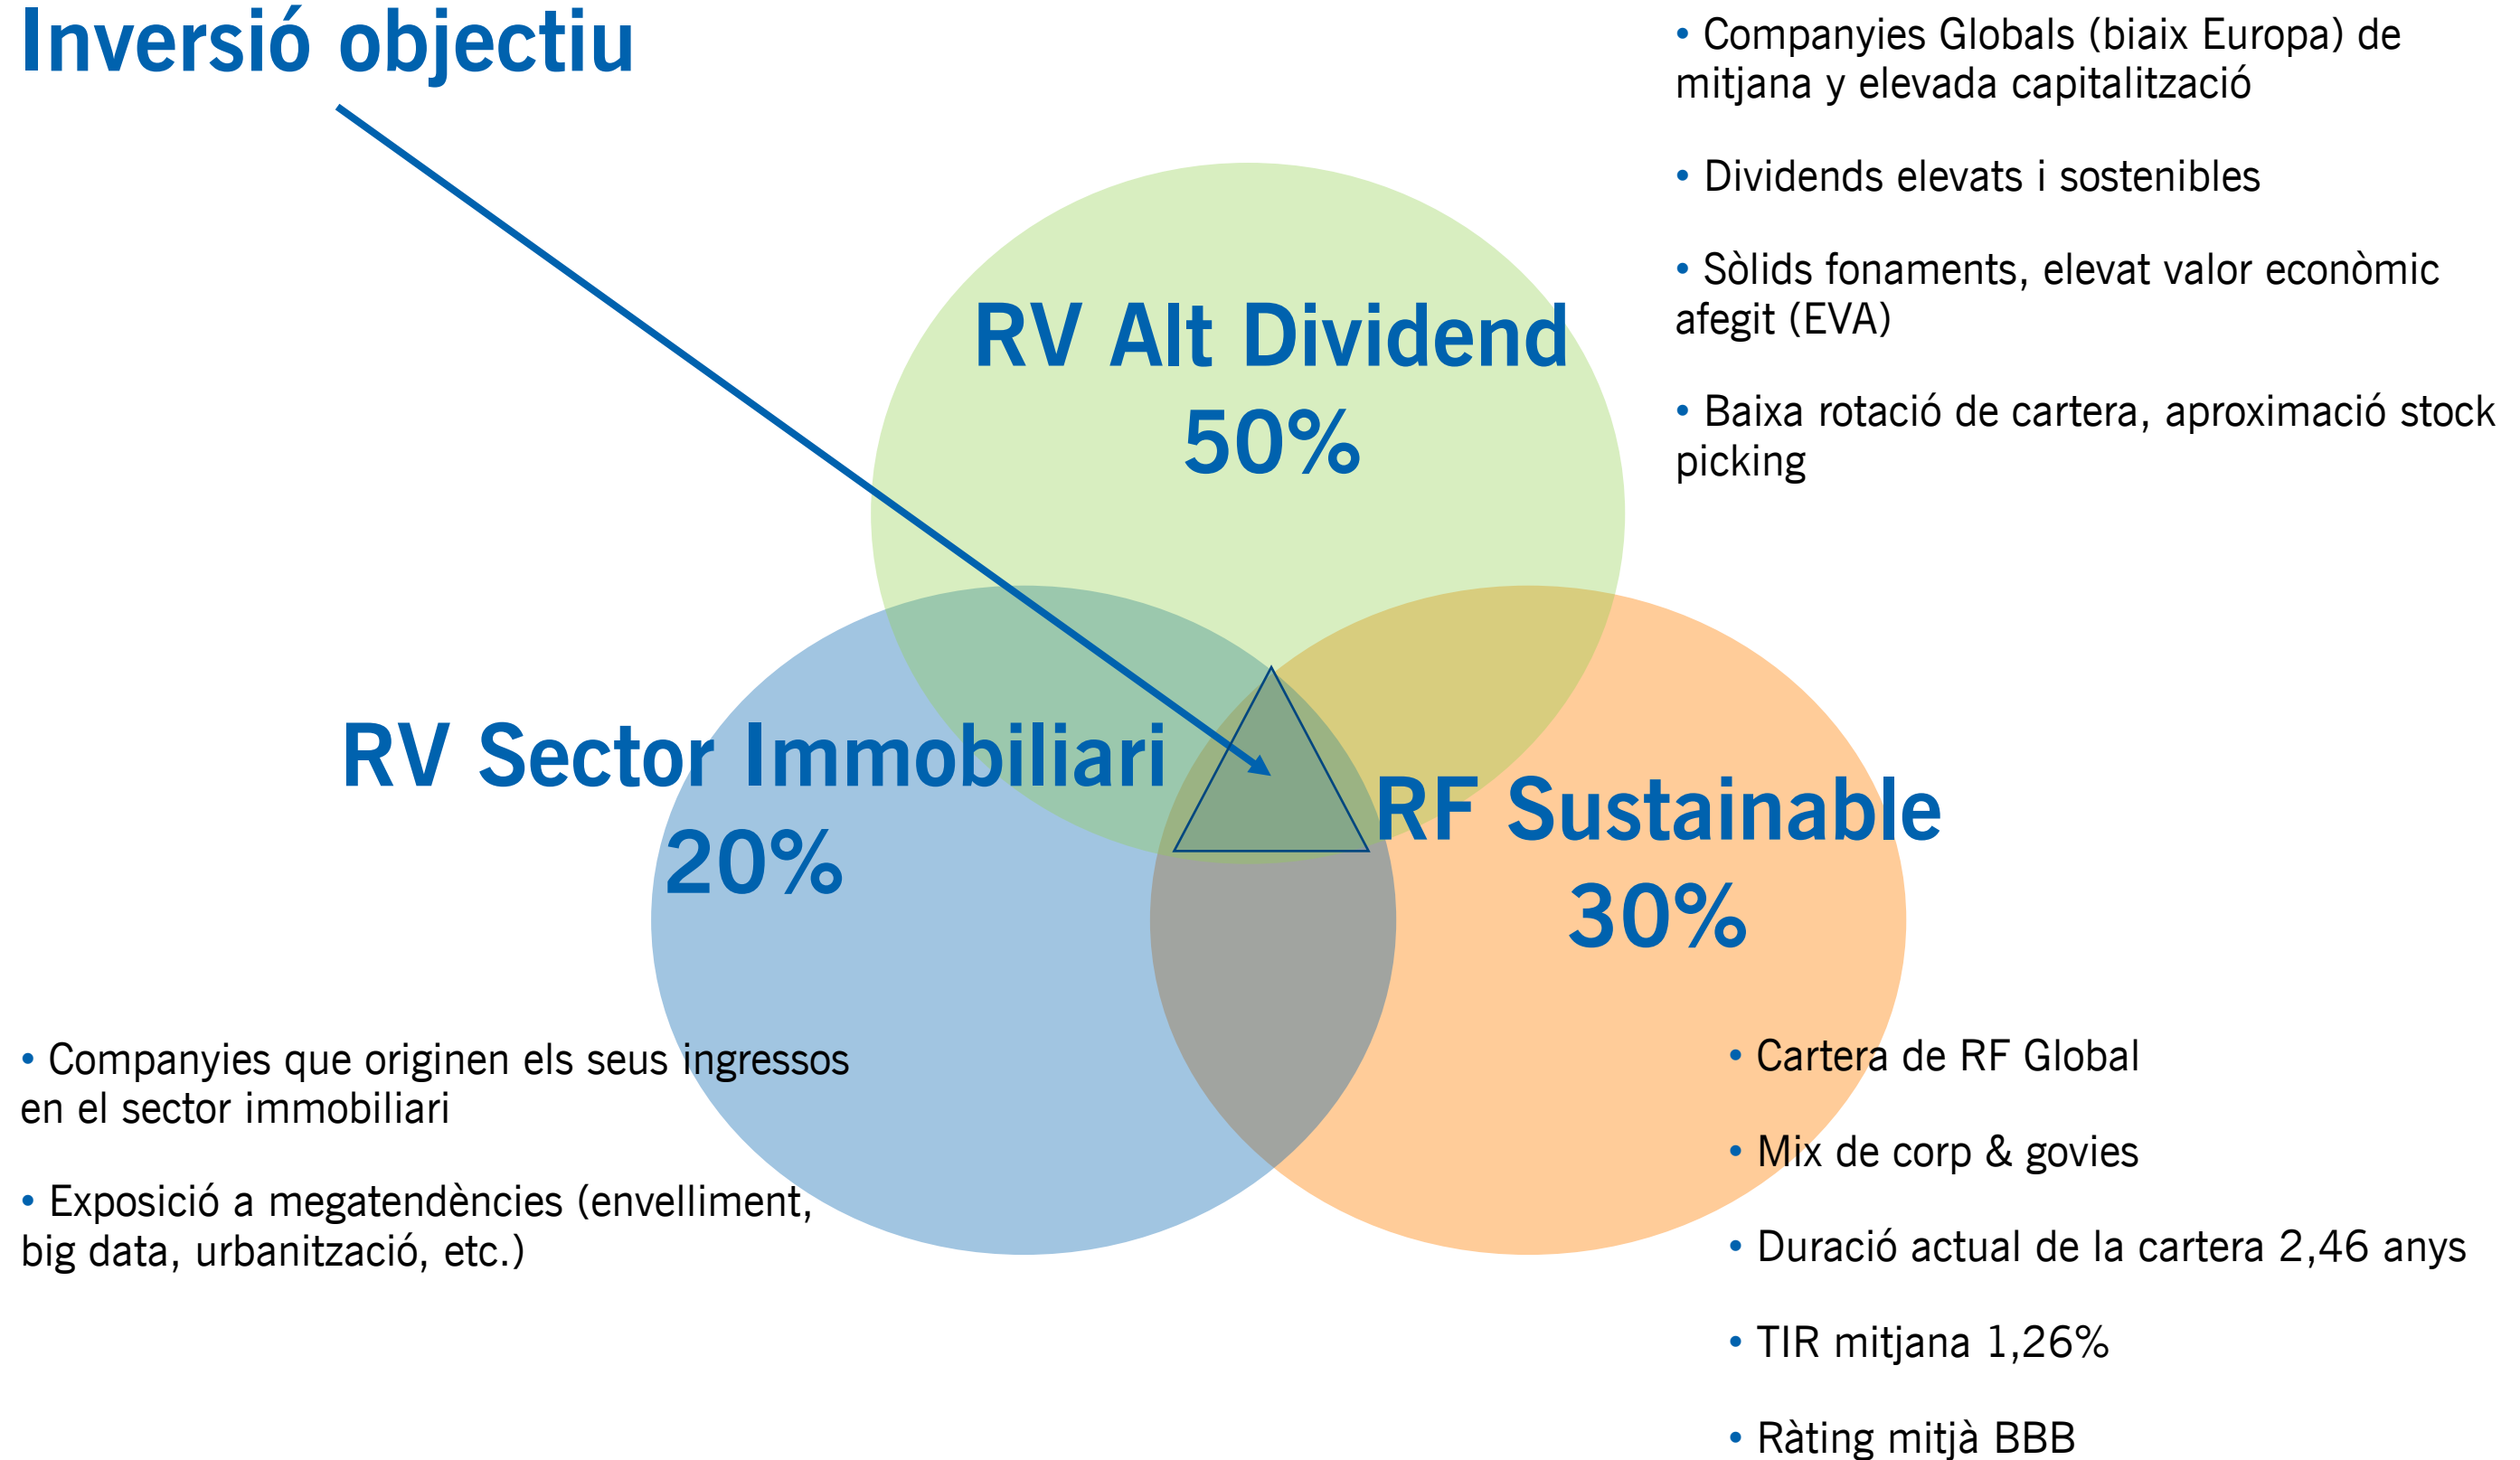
Inversió objectiu

• Companyies Globals (biaix Europa) de mitjana y elevada capitalització

• Dividends elevats i sostenibles

• Sòlids fonaments, elevat valor econòmic afegit (EVA)

• Baixa rotació de cartera, aproximació stock picking

RV Alt Dividend
50%

RV Sector Immobiliari
20%

RF Sustainable
30%

• Companyies que originen els seus ingressos en el sector immobiliari

• Exposició a megatendències (envelliment, big data, urbanització, etc.)

• Cartera de RF Global

• Mix de corp & govies

• Duració actual de la cartera 2,46 anys

• TIR mitjana 1,26%

• Ràting mitjà BBB